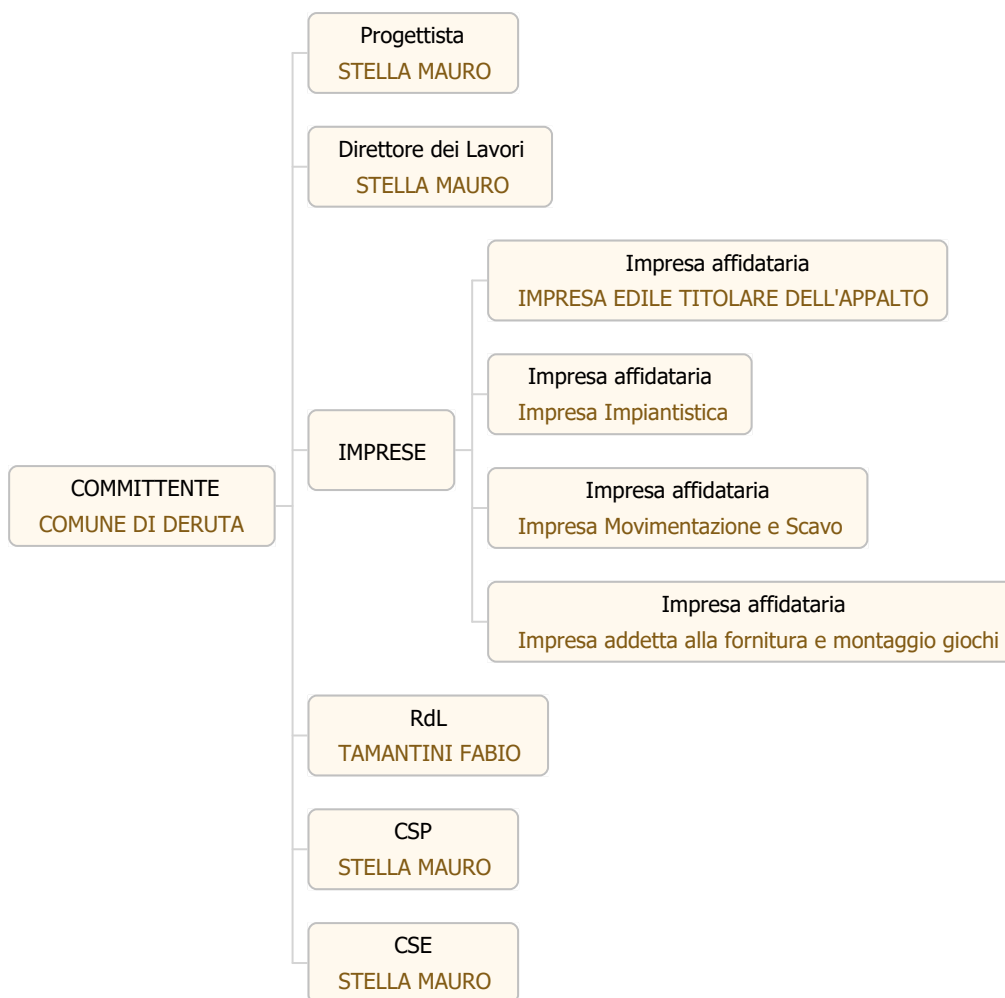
COMMITTENTE
COMUNE DI DERUTA

Progettista
STELLA MAURO

Direttore dei Lavori
STELLA MAURO

IMPRESE

Impresa affidataria
IMPRESA EDILE TITOLARE DELL'APPALTO

Impresa affidataria
Impresa Impiantistica

Impresa affidataria
Impresa Movimentazione e Scavo

Impresa affidataria
Impresa addetta alla fornitura e montaggio giochi

RdL
TAMANTINI FABIO

CSP
STELLA MAURO

CSE
STELLA MAURO